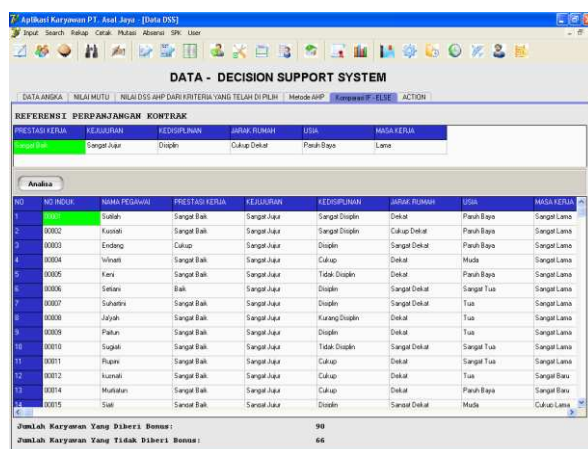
Aplikasi Karyawan PT. Asal Jaya - [Data DSS]

Input Search Rekap Cetak Mutasi Absensi SPK User

DATA - DECISION SUPPORT SYSTEM

DATA ANGKA | NILAI MUTU | NILAI DSS AHP DARI KRITERIA YANG TELAH DI PILIH | Metode AHP | Komparasi IF - ELSE | ACTION

REFERENSI PERPANJANGAN KONTRAK

| PRESTASI KERJA | KEJUJURAN | KEDISIPLINAN | JARAK RUMAH | USIA | MASA KERJA |
|---|---|---|---|---|---|
| Sangat Baik | Sangat Jujur | Disiplin | Cukup Dekat | Paruh Baya | Lama |

Analisa

| NO | NO INDUK | NAMA PEGAWAI | PRESTASI KERJA | KEJUJURAN | KEDISIPLINAN | JARAK RUMAH | USIA | MASA KERJA |
|---|---|---|---|---|---|---|---|---|
| 1 | 00001 | Sutilah | Sangat Baik | Sangat Jujur | Sangat Disiplin | Dekat | Paruh Baya | Sangat Lama |
| 2 | 00002 | Kussiati | Sangat Baik | Sangat Jujur | Sangat Disiplin | Cukup Dekat | Paruh Baya | Sangat Lama |
| 3 | 00003 | Endang | Cukup | Sangat Jujur | Disiplin | Sangat Dekat | Paruh Baya | Sangat Lama |
| 4 | 00004 | Winarti | Sangat Baik | Sangat Jujur | Cukup | Dekat | Muda | Sangat Lama |
| 5 | 00005 | Keni | Sangat Baik | Sangat Jujur | Tidak Disiplin | Dekat | Paruh Baya | Sangat Lama |
| 6 | 00006 | Setiani | Baik | Sangat Jujur | Disiplin | Sangat Dekat | Sangat Tua | Sangat Lama |
| 7 | 00007 | Suhartini | Sangat Baik | Sangat Jujur | Disiplin | Sangat Dekat | Tua | Sangat Lama |
| 8 | 00008 | Jalyah | Sangat Baik | Sangat Jujur | Kurang Disiplin | Dekat | Tua | Sangat Lama |
| 9 | 00009 | Paitun | Sangat Baik | Sangat Jujur | Disiplin | Dekat | Tua | Sangat Lama |
| 10 | 00010 | Sugiati | Sangat Baik | Sangat Jujur | Tidak Disiplin | Sangat Dekat | Sangat Tua | Sangat Lama |
| 11 | 00011 | Rupini | Sangat Baik | Sangat Jujur | Cukup | Dekat | Sangat Tua | Sangat Lama |
| 12 | 00012 | kusmati | Sangat Baik | Sangat Jujur | Cukup | Dekat | Tua | Sangat Baru |
| 13 | 00014 | Murtiatun | Sangat Baik | Sangat Jujur | Cukup | Dekat | Paruh Baya | Sangat Baru |
| 14 | 00015 | Siati | Sangat Baik | Sangat Jujur | Disiplin | Sangat Dekat | Muda | Cukup Lama |

Jumlah Karyawan Yang Diberi Bonus: 90

Jumlah Karyawan Yang Tidak Diberi Bonus: 66